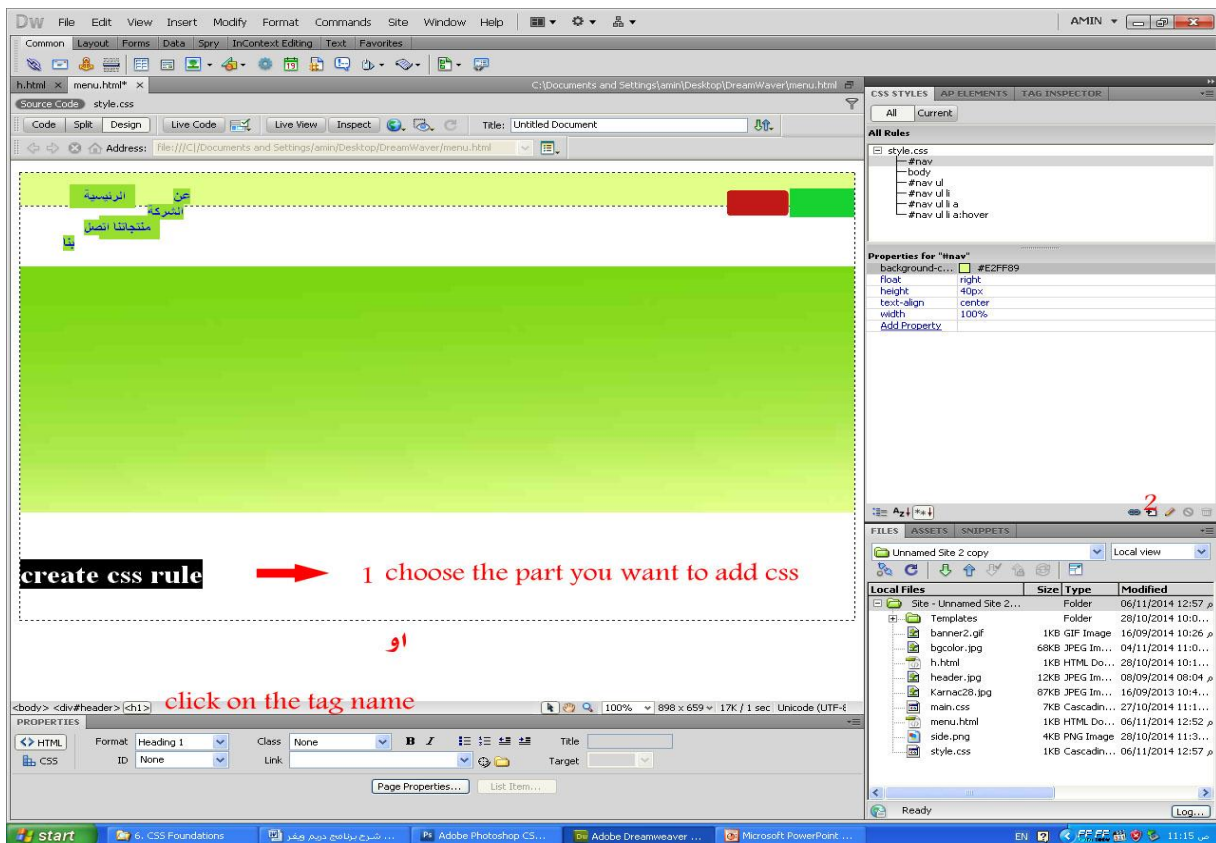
DW File Edit View Insert Modify Format Commands Site Window Help

AMIN

Common Layout Forms Data Spry InContext Editing Text Favorites

h.html × menu.html* ×

C:\Documents and Settings\amin\Desktop\DreamWaver\menu.html

Source Code style.css

Code Split Design Live Code Live View Inspect Title: Untitled Document

Address: file:///C|/Documents and Settings/amin/Desktop/DreamWaver/menu.html

الرئيسية عن الشركة منتجاتنا اتصل بنا

create css rule

1 choose the part you want to add css

او

click on the tag name

<body> <div#header> <h1>

100% 898 x 659 17K / 1 sec Unicode (UTF-8

PROPERTIES

<> HTML Format Heading 1 Class None B I Title

CSS ID None Link Target

Page Properties... List Item...

CSS STYLES AP ELEMENTS TAG INSPECTOR

All Current

All Rules

style.css
#nav
body
#nav ul
#nav ul li
#nav ul li a
#nav ul li a:hover

Properties for "#nav"

| | |
|---|---|
| background-c... | #E2FF89 |
| float | right |
| height | 40px |
| text-align | center |
| width | 100% |
| Add Property | |

2

FILES ASSETS SNIPPETS

Unnamed Site 2 copy Local view

| Local Files | Size | Type | Modified |
|---|---|---|---|
| Site - Unnamed Site 2... | | Folder | 06/11/2014 12:57 م |
| Templates | | Folder | 28/10/2014 10:0... |
| banner2.gif | 1KB | GIF Image | 16/09/2014 10:26 م |
| bgcolor.jpg | 68KB | JPEG Im... | 04/11/2014 11:0... |
| h.html | 1KB | HTML Do... | 28/10/2014 10:1... |
| header.jpg | 12KB | JPEG Im... | 08/09/2014 08:04 م |
| Karnac28.jpg | 87KB | JPEG Im... | 16/09/2013 10:4... |
| main.css | 7KB | Cascadin... | 27/10/2014 11:1... |
| menu.html | 1KB | HTML Do... | 06/11/2014 12:52 م |
| side.png | 4KB | PNG Image | 28/10/2014 11:3... |
| style.css | 1KB | Cascadin... | 06/11/2014 12:57 م |

Ready Log...

start 6. CSS Foundations شرح برنامج دريم ويفر ... Adobe Photoshop CS... Adobe Dreamweaver ... Microsoft PowerPoint ...

EN 11:15 ص